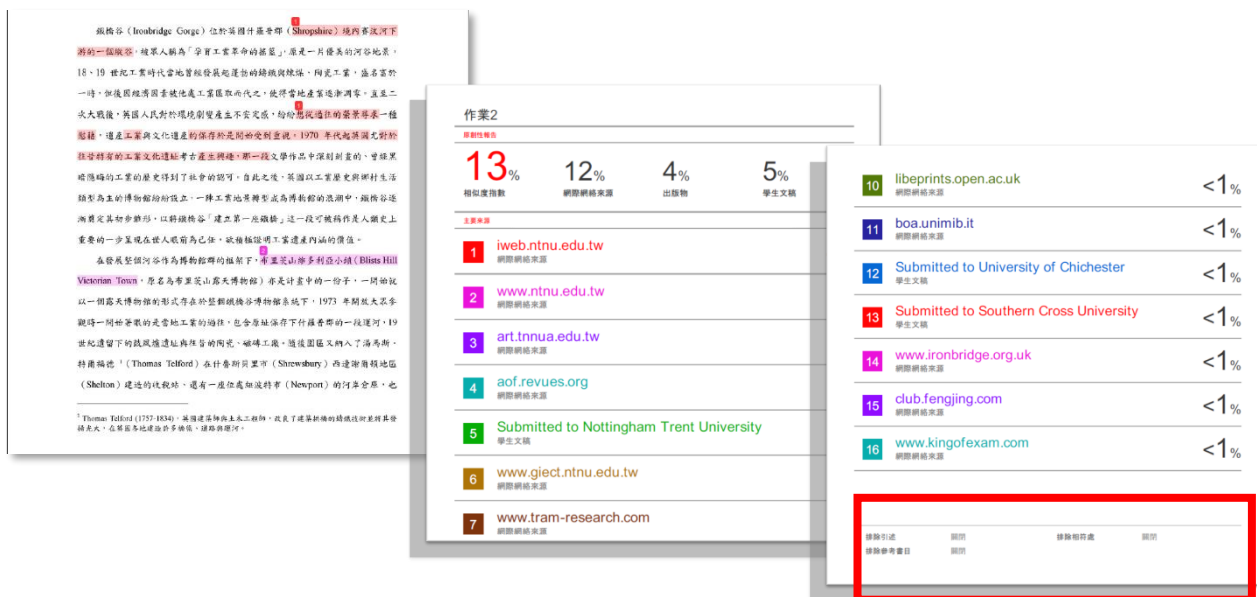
鐵橋谷（Ironbridge Gorge）位於英國什羅普郡（Shropshire）境內塞汶河下游的一個峽谷，被眾人稱為「孕育工業革命的搖籃」，原是一片優美的河谷地景，18、19 世紀工業時代當地曾經發展起蓬勃的鑄鐵與煉煤、陶瓷工業，盛名喧於一時，但後因經濟因素被他處工業區取而代之，使得當地產業逐漸凋零。直至二次大戰後，英國人民對於環境劇變產生不安定感，紛紛想從過往的蒙業尋求一種慰藉，遂產工業與文化遺產的保存於是開始受到重視。1970 年代起英國尤對於往昔特有的工業文化遺址考古產生興趣，哪一段文學作品中深刻刻畫的，曾經黑暗陰暗的工業的歷史得到了社會的認可，自此之後，英國以工業歷史與鄉村生活類型為主的博物館紛紛設立，一棟工業地景轉型成為博物館的浪潮中，鐵橋谷遂漸費定其初步雛形，以鐵鐵橋谷「建立第一座鐵橋」這一段可被稱作是人類史上重要的一步呈現在世人眼前為己任，欲積極證明工業遺產內涵的價值。

本發展壁個河谷作為博物館群的框架下，布里茨山維多利亞小鎮（Blists Hill Victorian Town，原名為布里茨山露天博物館）亦是計畫中的一份子，一開始從以一個露天博物館的形式存在於整個鐵橋谷博物館系統下，1973 年開放大眾參觀時一開始著眼的是當地工業的遺址，包含原址保存下什羅普郡的一段運河，19世紀遺留下的鐵風爐遺址與往昔的陶瓷、磚磚工廠，隨後園區又納入了湯馬斯．特爾福德 ¹（Thomas Telford）在什魯斯貝里市（Shrewsbury）西邊謝爾頓地區（Shelton）建造的收費站，還有一座位處紐波特市（Newport）的河岸倉庫，也

¹ Thomas Telford (1757-1834)，英國建築師與土木工程師，投身了建築橋樑的鑄鐵技術並將其發揚光大，在英國各地建造許多橋樑、道路與運河。

作業2
原創性報告
13% 相似度指數
12% 網際網絡來源
4% 出版物
5% 學生文稿
主要來源
1 iweb.ntnu.edu.tw 網際網絡來源
2 www.ntnu.edu.tw 網際網絡來源
3 art.tnnua.edu.tw 網際網絡來源
4 aof.revues.org 網際網絡來源
5 Submitted to Nottingham Trent University 學生文稿
6 www.gieet.ntnu.edu.tw 網際網絡來源
7 www.tram-research.com 網際網絡來源

| | | |
|---|---|---|
| 10 | libeprints.open.ac.uk 網際網絡來源 | <1% |
| 11 | boa.unimib.it 網際網絡來源 | <1% |
| 12 | Submitted to University of Chichester 學生文稿 | <1% |
| 13 | Submitted to Southern Cross University 學生文稿 | <1% |
| 14 | www.ironbridge.org.uk 網際網絡來源 | <1% |
| 15 | club.fengjing.com 網際網絡來源 | <1% |
| 16 | www.kingofexam.com 網際網絡來源 | <1% |

排除引述 關閉 排除相符處 關閉
排除參考書目 關閉